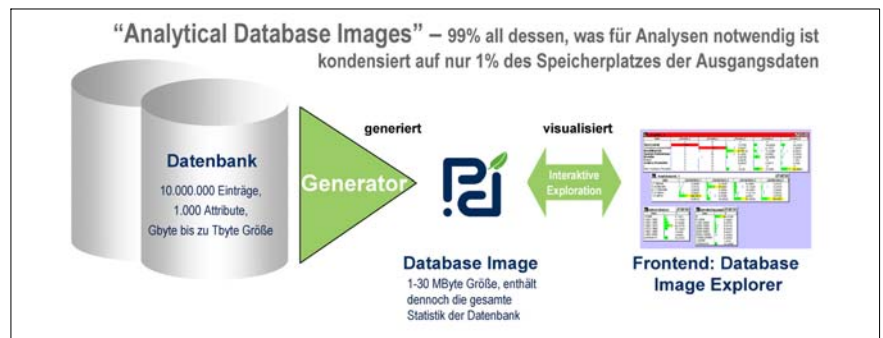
"Analytical Database Images" – 99% all dessen, was für Analysen notwendig ist kondensiert auf nur 1% des Speicherplatzes der Ausgangsdaten

Datenbank
10.000.000 Einträge,
1.000 Attribute,
Gbyte bis zu Tbyte Größe

Generator

generiert

visualisiert

Interaktive Exploration

Database Image
1-30 MByte Größe, enthält dennoch die gesamte Statistik der Datenbank

Frontend: Database Image Explorer